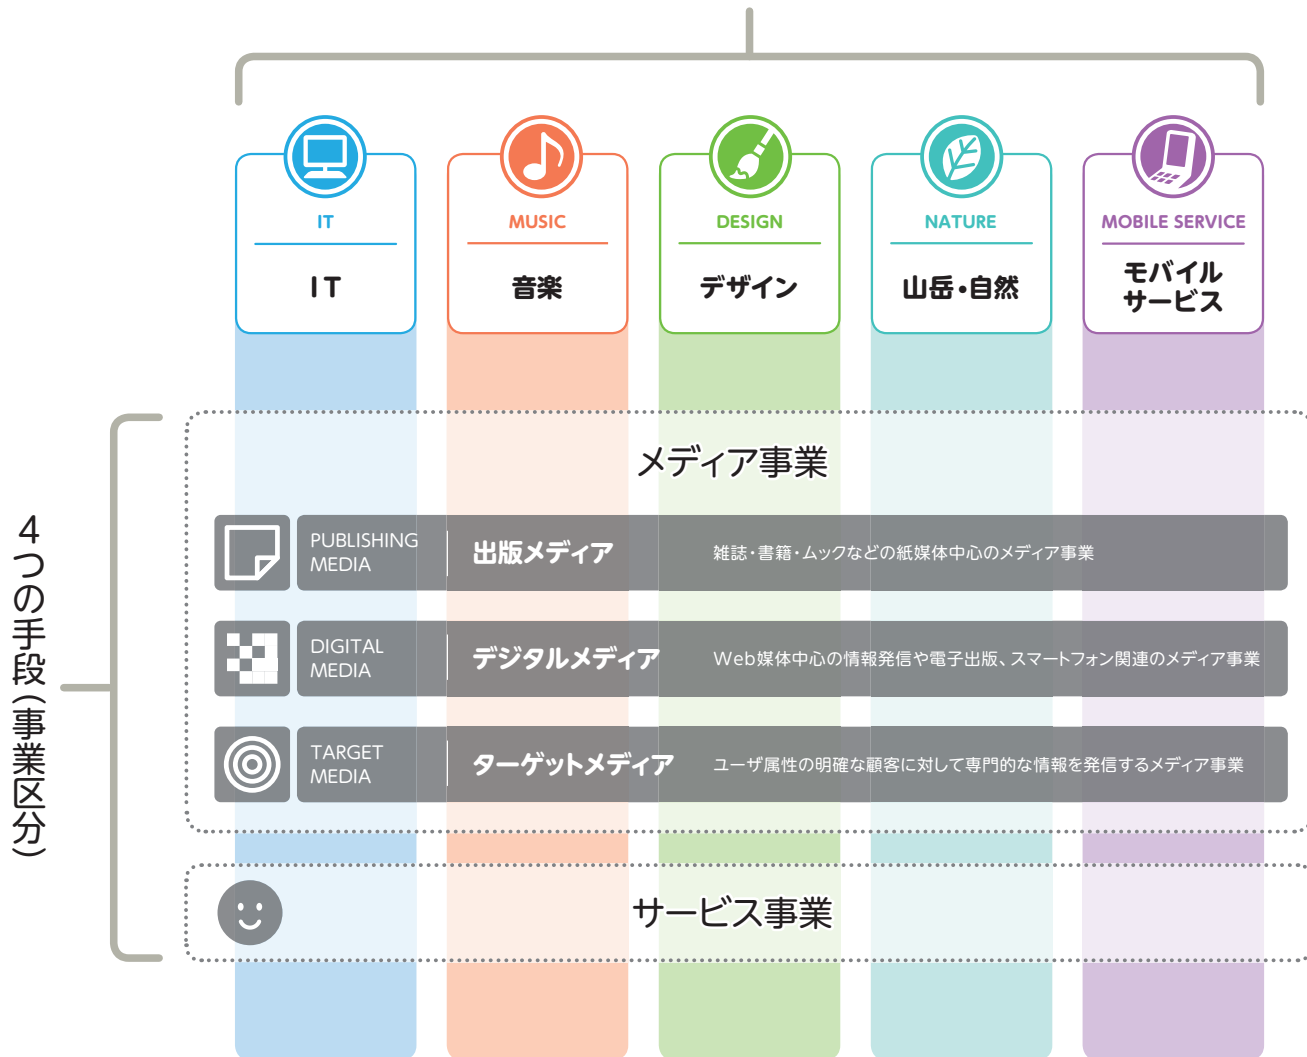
IT
IT

MUSIC
音楽

DESIGN
デザイン

NATURE
山岳・自然

MOBILE SERVICE
モバイルサービス

4つの手段(事業区分)

メディア事業

PUBLISHING MEDIA
出版メディア
雑誌・書籍・ムックなどの紙媒体中心のメディア事業

DIGITAL MEDIA
デジタルメディア
Web媒体中心の情報発信や電子出版、スマートフォン関連のメディア事業

TARGET MEDIA
ターゲットメディア
ユーザ属性の明確な顧客に対して専門的な情報を発信するメディア事業

サービス事業